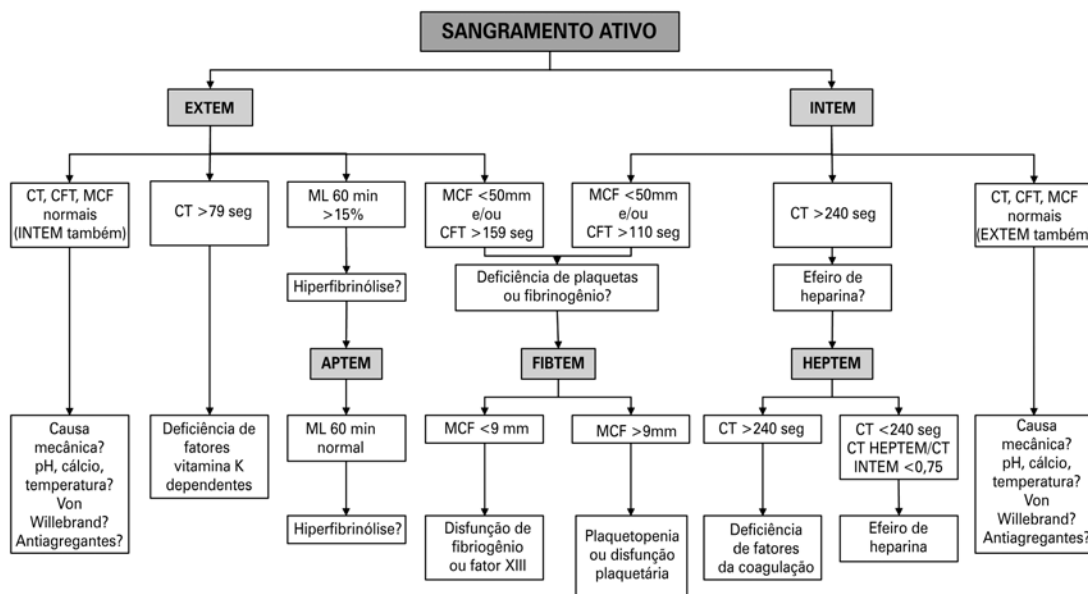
SANGRAMENTO ATIVO

EXTEM

INTEM

CT, CFT, MCF normais (INTEM também)

CT >79 seg

ML 60 min >15%

MCF <50mm e/ou CFT >159 seg

MCF <50mm e/ou CFT >110 seg

CT >240 seg

CT, CFT, MCF normais (EXTEM também)

Hiperfibrinólise?

Deficiência de plaquetas ou fibrinogênio?

Efeiro de heparina?

APTEM

FIBTEM

HEPTEM

Causa mecânica? pH, cálcio, temperatura? Von Willebrand? Antiagregantes?

Deficiência de fatores vitamina K dependentes

ML 60 min normal

MCF <9 mm

MCF >9mm

CT >240 seg

CT <240 seg CT HEPTEM/CT INTEM <0,75

Causa mecânica? pH, cálcio, temperatura? Von Willebrand? Antiagregantes?

Hiperfibrinólise?

Disfunção de fibriogênio ou fator XIII

Plaquetopenia ou disfunção plaquetária

Deficiência de fatores da coagulação

Efeiro de heparina